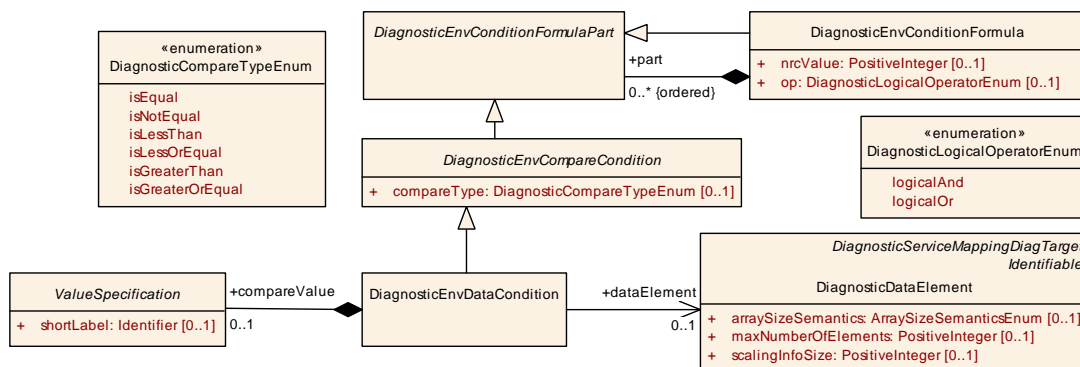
«enumeration»
DiagnosticCompareTypeEnum

isEqual
isNotEqual
isLessThan
isLessOrEqual
isGreaterThan
isGreaterOrEqual

DiagnosticEnvConditionFormulaPart

+part

0..* {ordered}

DiagnosticEnvConditionFormula

+ nrcValue: PositiveInteger [0..1]
+ op: DiagnosticLogicalOperatorEnum [0..1]

«enumeration»
DiagnosticLogicalOperatorEnum

logicalAnd
logicalOr

DiagnosticEnvCompareCondition

+ compareType: DiagnosticCompareTypeEnum [0..1]

ValueSpecification

+ shortLabel: Identifier [0..1]

+compareValue

0..1

DiagnosticEnvDataCondition

+dataElement

0..1

DiagnosticServiceMappingDiagTarget
Identifiable

DiagnosticDataElement

+ arraySizeSemantics: ArraySizeSemanticsEnum [0..1]
+ maxNumberOfElements: PositiveInteger [0..1]
+ scalingInfoSize: PositiveInteger [0..1]